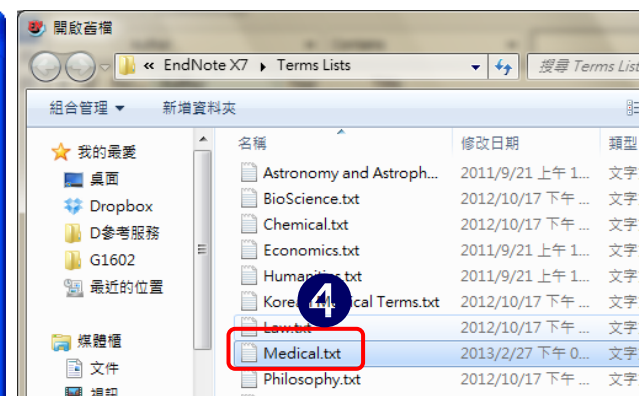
開啟舊檔

« EndNote X7 ▸ Terms Lists

搜尋 Terms Lists

組合管理 ▾ 新增資料夾

我的最愛
桌面
Dropbox
D參考服務
G1602
最近的位置

媒體櫃
文件
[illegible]

| 名稱 | 修改日期 | 類型 |
|---|---|---|
| Astronomy and Astroph... | 2011/9/21 上午 1... | 文字 |
| BioScience.txt | 2012/10/17 下午 ... | 文字 |
| Chemical.txt | 2012/10/17 下午 ... | 文字 |
| Economics.txt | 2011/9/21 上午 1... | 文字 |
| Huma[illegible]s.txt | 2011/9/21 上午 1... | 文字 |
| Kore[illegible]ical Terms.txt | 2012/10/17 下午 ... | 文字 |
| Law.txt | 2012/10/17 下午 ... | 文字 |
| Medical.txt | 2013/2/27 下午 0... | 文字 |
| Philosophy.txt | 2012/10/17 下午 ... | 文字 |

4